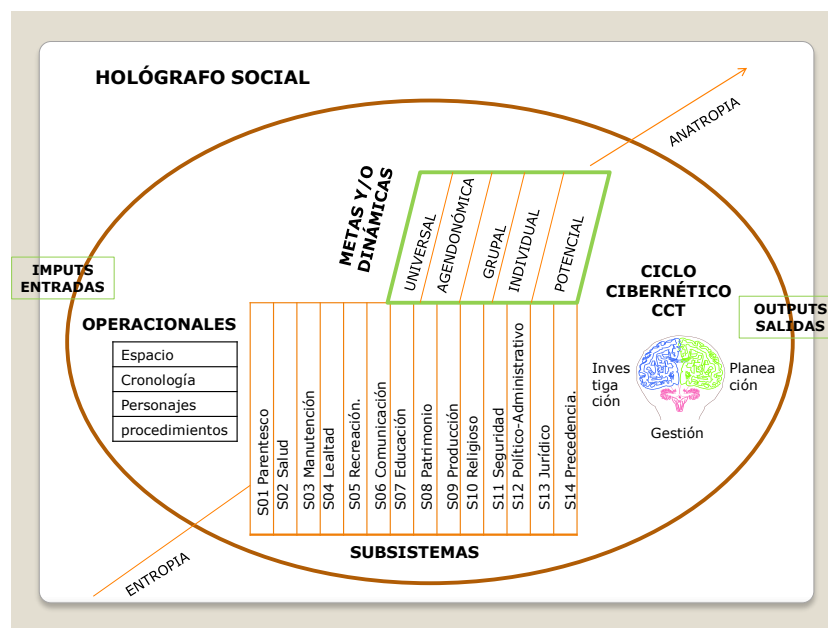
HOLÓGRAFO SOCIAL

ANATROPIA

METAS Y/O DINÁMICAS

UNIVERSAL

AGENDONÓMICA

GRUPAL

INDIVIDUAL

POTENCIAL

IMPUTS ENTRADAS

CICLO CIBERNÉTICO CCT

OUTPUTS SALIDAS

OPERACIONALES

| Espacio |
|---|
| Cronología |
| Personajes |
| procedimientos |

S01 Parentesco
S02 Salud
S03 Manutención
S04 Lealtad
S05 Recreación.
S06 Comunicación
S07 Educación
S08 Patrimonio
S09 Producción
S10 Religioso
S11 Seguridad
S12 Político-Administrativo
S13 Jurídico
S14 Precedencia.

Investigación

Planeación

Gestión

SUBSISTEMAS

ENTROPIA